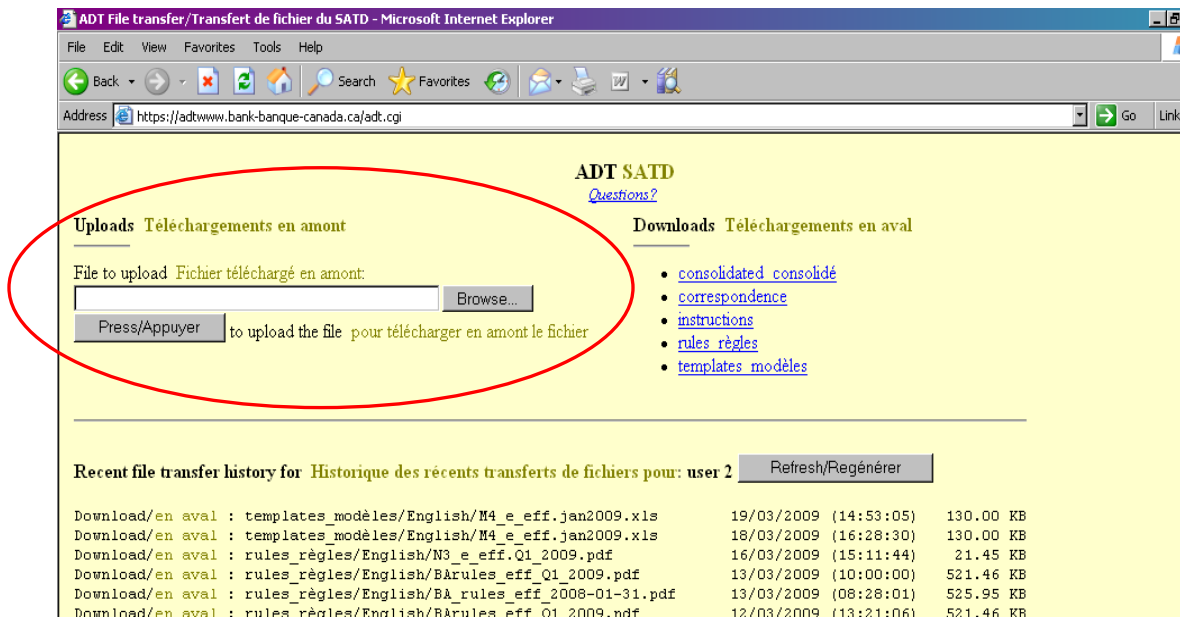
ADT File transfer/Transfert de fichier du SATD - Microsoft Internet Explorer

File Edit View Favorites Tools Help

Back Search Favorites

Address https://adtwww.bank-banque-canada.ca/adt.cgi Go Link

ADT SATD
Questions?

Uploads Téléchargements en amont

File to upload Fichier téléchargé en amont:
Browse...
Press/Appuyer to upload the file pour télécharger en amont le fichier

Downloads Téléchargements en aval

- consolidated_consolidé
- correspondence
- instructions
- rules_règles
- templates_modèles

Recent file transfer history for Historique des récents transferts de fichiers pour: user 2 Refresh/Regénérer

Download/en aval : templates_modèles/English/M4_e_eff.jan2009.xls 19/03/2009 (14:53:05) 130.00 KB
Download/en aval : templates_modèles/English/M4_e_eff.jan2009.xls 18/03/2009 (16:28:30) 130.00 KB
Download/en aval : rules_règles/English/N3_e_eff.Q1_2009.pdf 16/03/2009 (15:11:44) 21.45 KB
Download/en aval : rules_règles/English/BArules_eff_Q1_2009.pdf 13/03/2009 (10:00:00) 521.46 KB
Download/en aval : rules_règles/English/BA_rules_eff_2008-01-31.pdf 13/03/2009 (08:28:01) 525.95 KB
Download/en aval : rules_règles/English/BArules_eff_Q1_2009.pdf 12/03/2009 (13:21:06) 521.46 KB